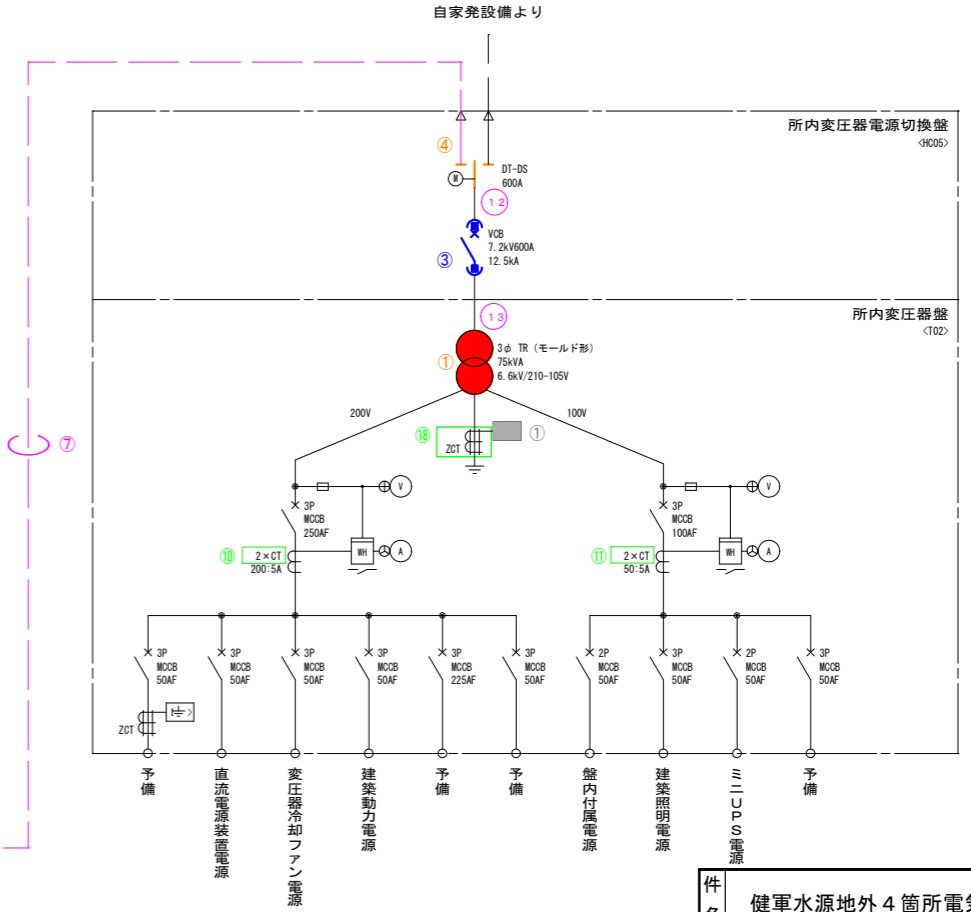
自家発設備より

所内変圧器電源切換盤
〈HC05〉

④
M
DT-DS
600A

12

VCB
7.2kV600A
③
12.5kA

所内変圧器盤
〈T02〉

13

3φ TR（モールド形）
①
75kVA
6.6kV/210-105V

⑦

200V
100V

⑱
ZCT
①

V
V

3P
MCCB
250AF

3P
MCCB
100AF

⑩
2×CT
200:5A
WH
A

⑪
2×CT
50:5A
WH
A

3P MCCB 50AF
3P MCCB 50AF
3P MCCB 50AF
3P MCCB 50AF
3P MCCB 225AF
3P MCCB 50AF
2P MCCB 50AF
3P MCCB 50AF
2P MCCB 50AF
3P MCCB 50AF

ZCT

予備
直流電源装置電源
変圧器冷却ファン電源
建築動力電源
予備
予備
盤内付属電源
建築照明電源
ミニUPS電源
予備

件名
健軍水源地外４箇所電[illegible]